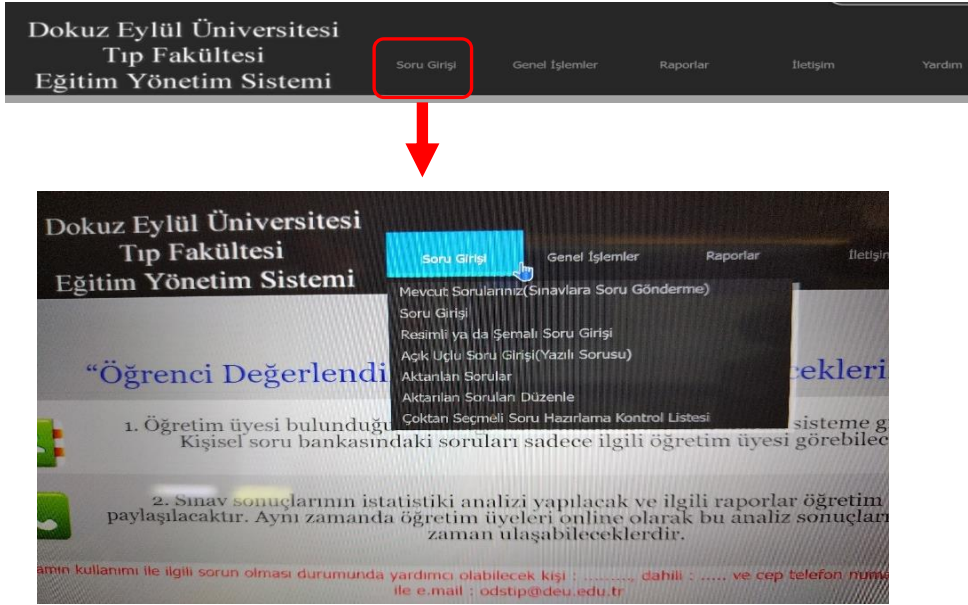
Dokuz Eylül Üniversitesi
Tıp Fakültesi
Eğitim Yönetim Sistemi

Soru Girişi | Genel İşlemler | Raporlar | İletişim | Yardım

Dokuz Eylül Üniversitesi
Tıp Fakültesi
Eğitim Yönetim Sistemi

Soru Girişi | Genel İşlemler | Raporlar | İletişi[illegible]

Mevcut Sorularınız(Sınavlara Soru Gönderme)
Soru Girişi
Resimli ya da Şemalı Soru Girişi
Açık Uçlu Soru Girişi(Yazılı Sorusu)
Aktarılan Sorular
Aktarılan Soruları Düzenle
Çoktan Seçmeli Soru Hazırlama Kontrol Listesi

"Öğrenci Değerlendi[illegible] ekleri

1. Öğretim üyesi bulunduğu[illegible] sisteme g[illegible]
Kişisel soru bankasındaki soruları sadece ilgili öğretim üyesi görebilec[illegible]

2. Sınav sonuçlarının istatistiki analizi yapılacak ve ilgili raporlar öğretim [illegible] paylaşılacaktır. Aynı zamanda öğretim üyeleri online olarak bu analiz sonuçları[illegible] zaman ulaşabileceklerdir.

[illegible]mın kullanımı ile ilgili sorun olması durumunda yardımcı olabilecek kişi : ........., dahili : ..... ve cep telefon num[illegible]
ile e.mail : odstip@deu.edu.tr